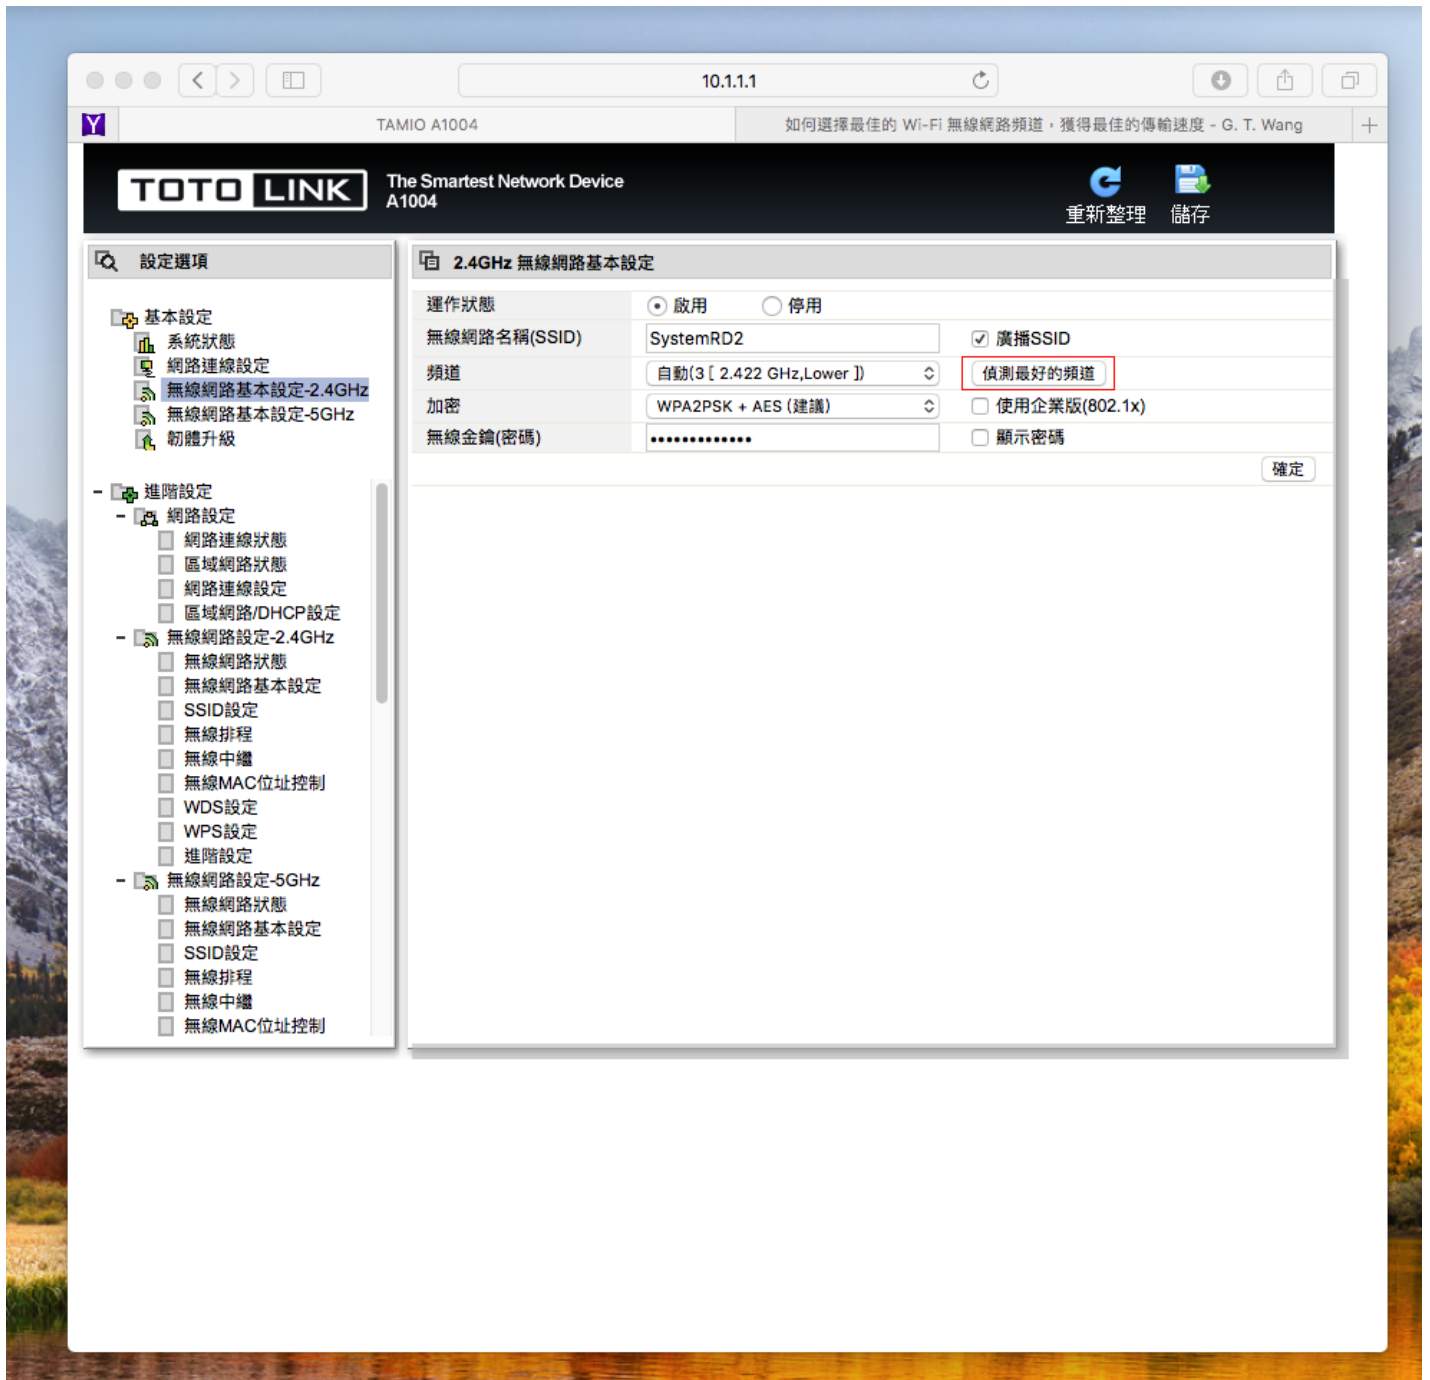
10.1.1.1

Y TAMIO A1004

如何選擇最佳的 Wi-Fi 無線網路頻道，獲得最佳的傳輸速度 - G. T. Wang

+

TOTO LINK The Smartest Network Device A1004

重新整理 儲存

設定選項

基本設定
系統狀態
網路連線設定
無線網路基本設定-2.4GHz
無線網路基本設定-5GHz
韌體升級

– 進階設定
– 網路設定
網路連線狀態
區域網路狀態
網路連線設定
區域網路/DHCP設定
– 無線網路設定-2.4GHz
無線網路狀態
無線網路基本設定
SSID設定
無線排程
無線中繼
無線MAC位址控制
WDS設定
WPS設定
進階設定
– 無線網路設定-5GHz
無線網路狀態
無線網路基本設定
SSID設定
無線排程
無線中繼
無線MAC位址控制

2.4GHz 無線網路基本設定

| 運作狀態 | 啟用 停用 | |
|---|---|---|
| 無線網路名稱(SSID) | SystemRD2 | 廣播SSID |
| 頻道 | 自動(3 [ 2.422 GHz,Lower ]) | 偵測最好的頻道 |
| 加密 | WPA2PSK + AES (建議) | 使用企業版(802.1x) |
| 無線金鑰(密碼) | ••••••••••••• | 顯示密碼 |

確定